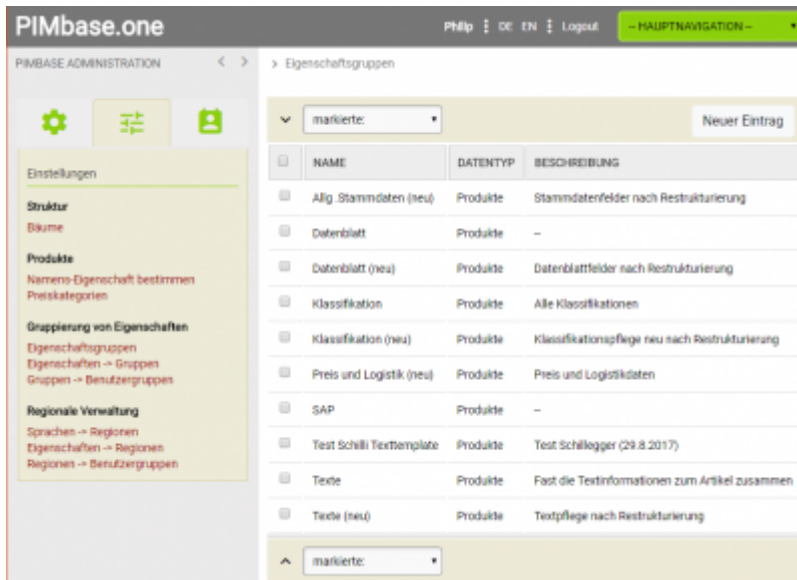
PIMbase.one

Philip | DE EN | Logout

– HAUPTNAVIGATION –

PIMBASE ADMINISTRATION < >

> Eigenschaftsgruppen

Einstellungen

Struktur
Bäume

Produkte
Namens-Eigenschaft bestimmen
Preiskategorien

Gruppierung von Eigenschaften
Eigenschaftsgruppen
Eigenschaften -> Gruppen
Gruppen -> Benutzergruppen

Regionale Verwaltung
Sprachen -> Regionen
Eigenschaften -> Regionen
Regionen -> Benutzergruppen

markierte:

Neuer Eintrag

| | NAME | DATENTYP | BESCHREIBUNG |
|---|---|---|---|
| | Allg. Stammdaten (neu) | Produkte | Stammdatenfelder nach Restrukturierung |
| | Datenblatt | Produkte | – |
| | Datenblatt (neu) | Produkte | Datenblattfelder nach Restrukturierung |
| | Klassifikation | Produkte | Alle Klassifikationen |
| | Klassifikation (neu) | Produkte | Klassifikationspflege neu nach Restrukturierung |
| | Preis und Logistik (neu) | Produkte | Preis und Logistikdaten |
| | SAP | Produkte | – |
| | Test Schilli Texttemplate | Produkte | Test Schillegger (29.8.2017) |
| | Texte | Produkte | Fast die Textinformationen zum Artikel zusammen |
| | Texte (neu) | Produkte | Textpflege nach Restrukturierung |

markierte: